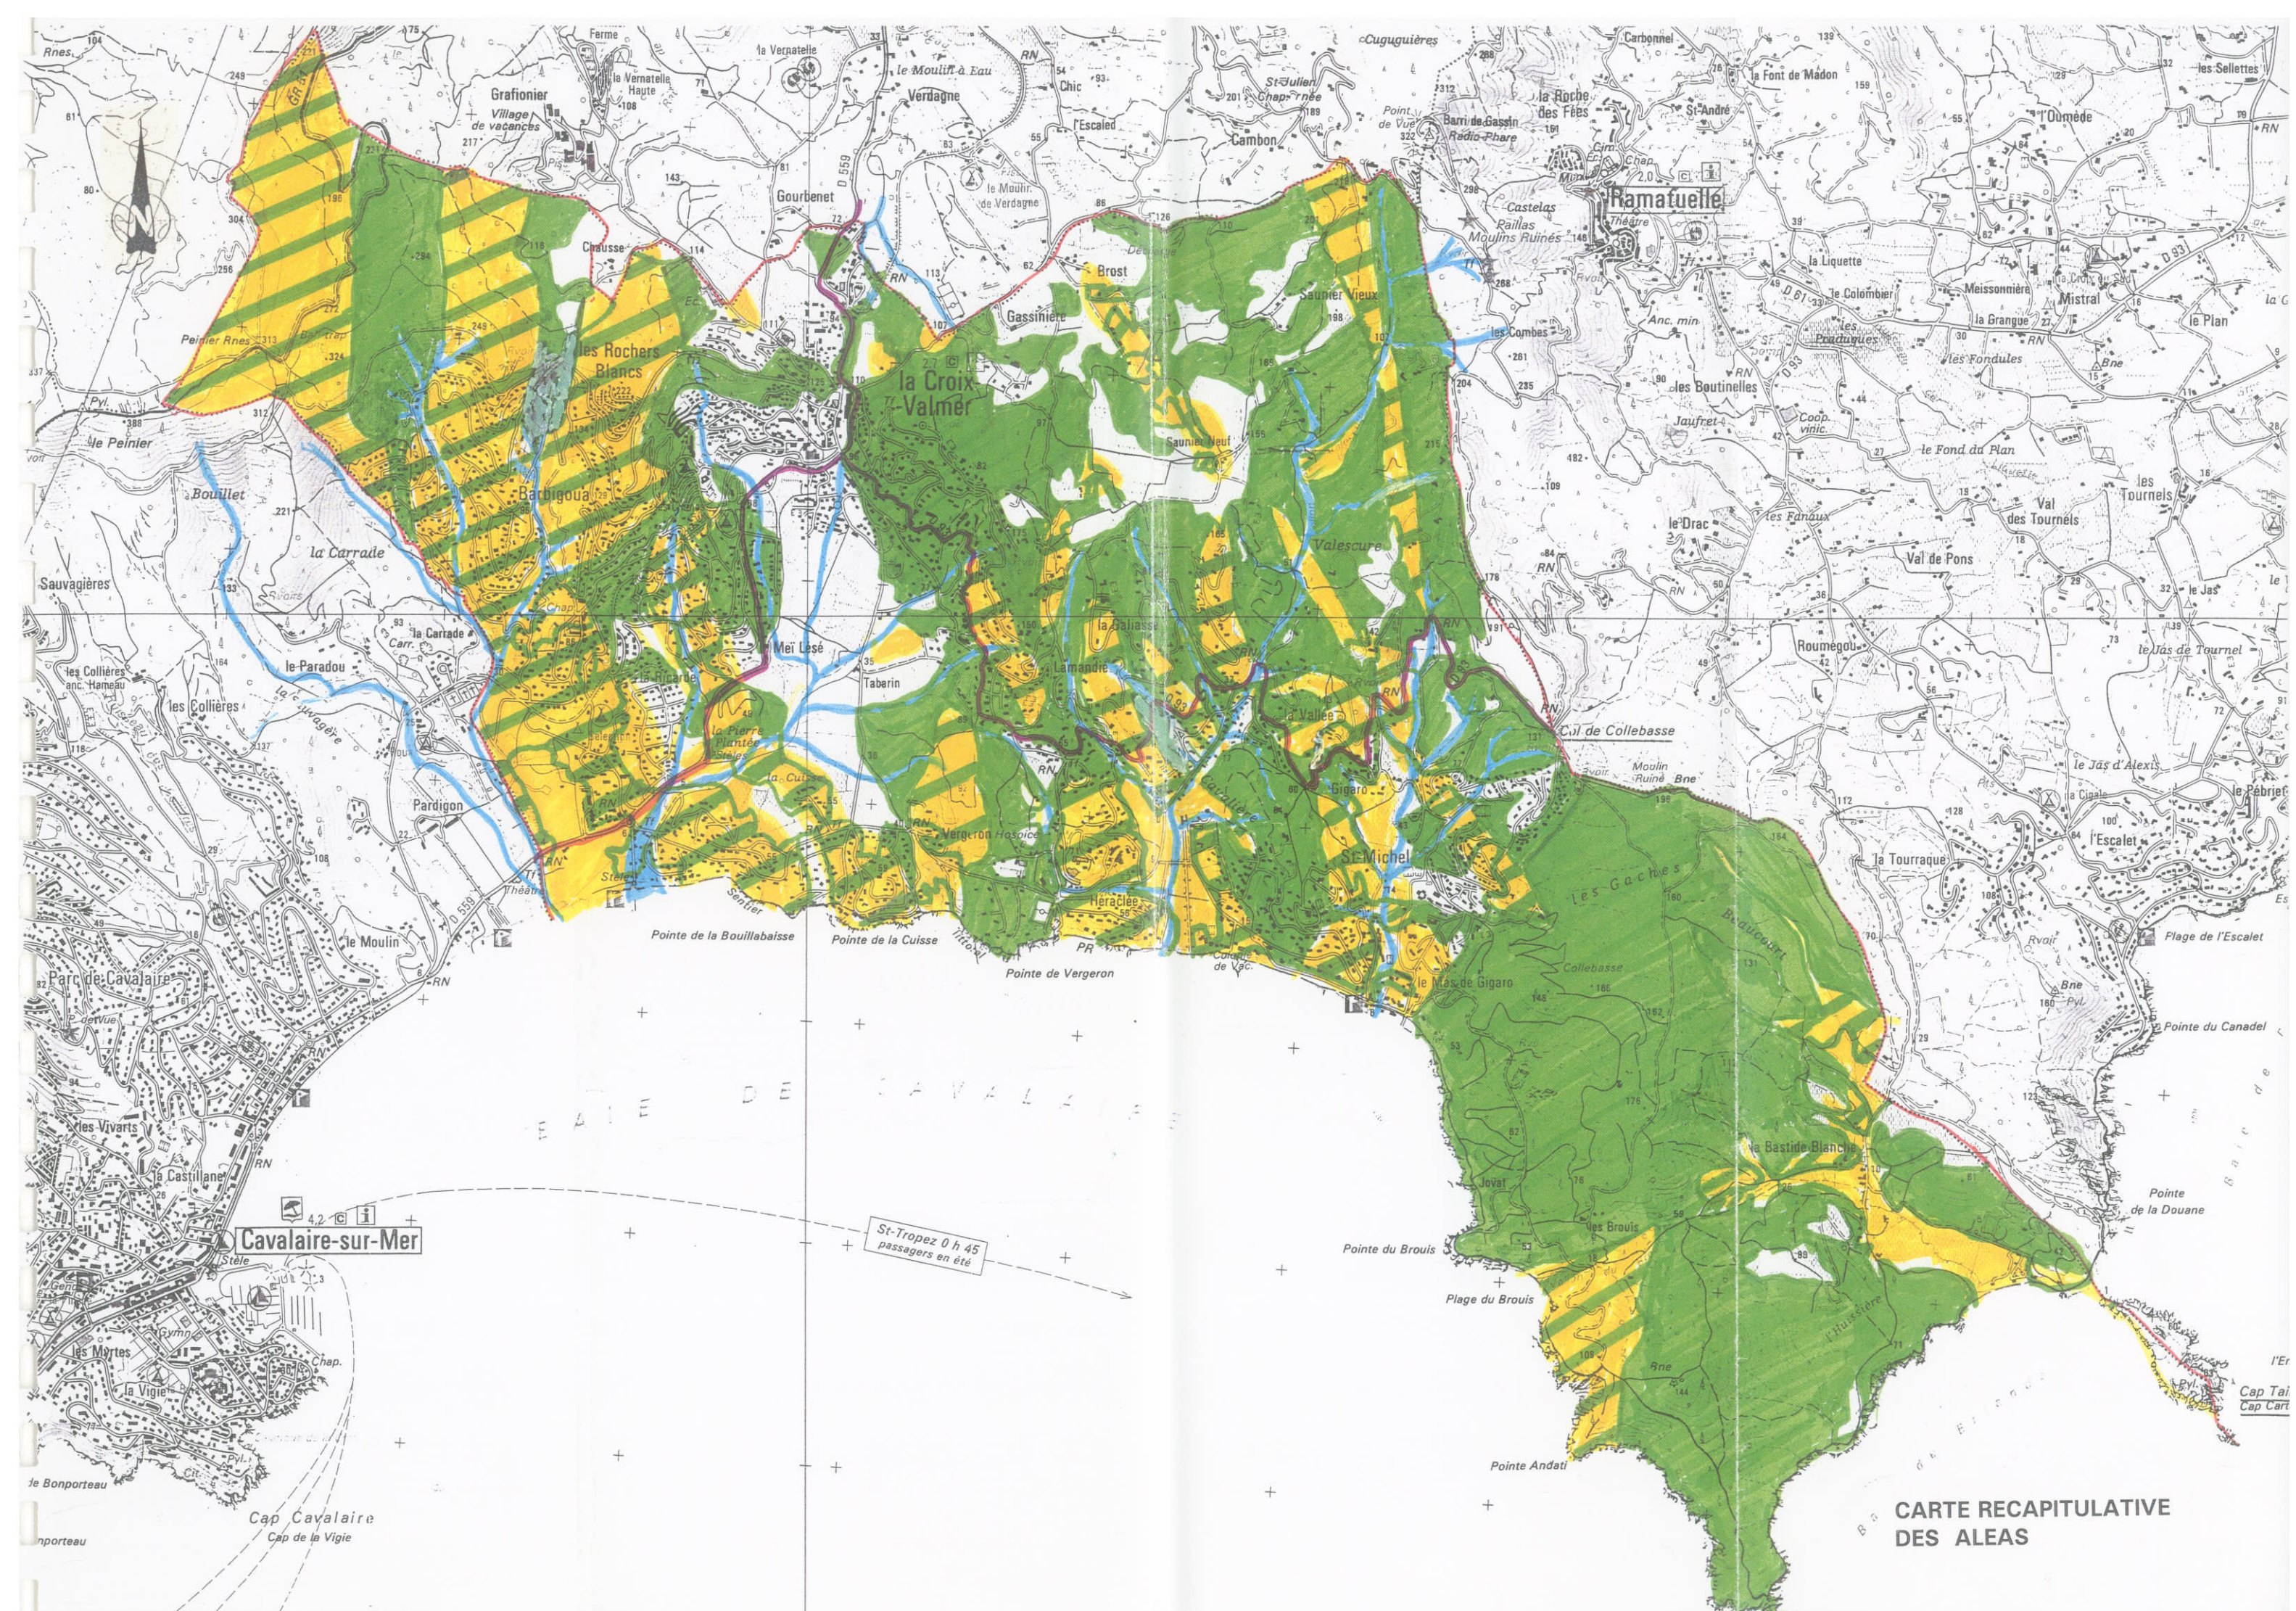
CARTE RECAPITULATIVE
DES ALEAS

la Croix-Valmer
Ramatuelle
Cavalaire-sur-Mer
Cap Cavalaire
Cap de la Vigie
BAIE DE CAVALAIRE
St-Tropez 0 h 45 passagers en été
Pointe de la Bouillabaisse
Pointe de la Cuisse
Pointe de Vergeron
Pointe du Brouis
Plage du Brouis
Pointe Andati
Pointe du Canadel
Pointe de la Douane
Plage de l'Escalet
Col de Collebasse
les Rochers Blancs
Barbigoua
le Peinier
Bouillet
la Carrade
Sauvagières
les Collières
le Paradou
Pardigon
le Moulin
Parc de Cavalaire
les Vivarts
la Castillane
les Mortes
la Vigie
le Bonporteau
Gourbenet
Verdagne
Gassiniere
Brost
Saunier Vieux
Valescure
Mei Lese
Taberin
Gigaro
St-Michel
les Gaches
la Bastide Blanche
Jovat
Brouis
Grafionier
Village de vacances
Cugugnières
Carbonnel
la Font de Madon
les Sellettes
l'Oumède
la Roche des Fées
St-André
Cambon
Castelas
Moulins Ruinés
les Combes
les Boutinelles
le Colombier
Meissonnière
Mistral
la Grange
le Plan
les Fondules
Jaufret
le Fond du Plan
les Tournels
Val des Tournels
le Drac
Val de Pons
Roumegou
le Jas de Tournel
le Jas d'Alexis
la Tourraque
l'Escalet
Collebasse
la Liquette